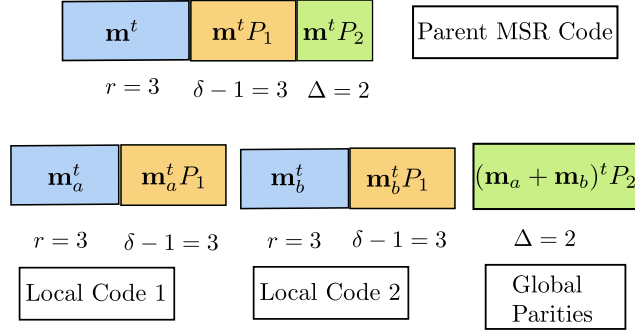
$\mathbf{m}^t$ $\mathbf{m}^t P_1$ $\mathbf{m}^t P_2$

Parent MSR Code

$r = 3$ $\delta - 1 = 3$ $\Delta = 2$

$\mathbf{m}_a^t$ $\mathbf{m}_a^t P_1$ $\mathbf{m}_b^t$ $\mathbf{m}_b^t P_1$ $(\mathbf{m}_a + \mathbf{m}_b)^t P_2$

$r = 3$ $\delta - 1 = 3$ $r = 3$ $\delta - 1 = 3$ $\Delta = 2$

Local Code 1

Local Code 2

Global Parities